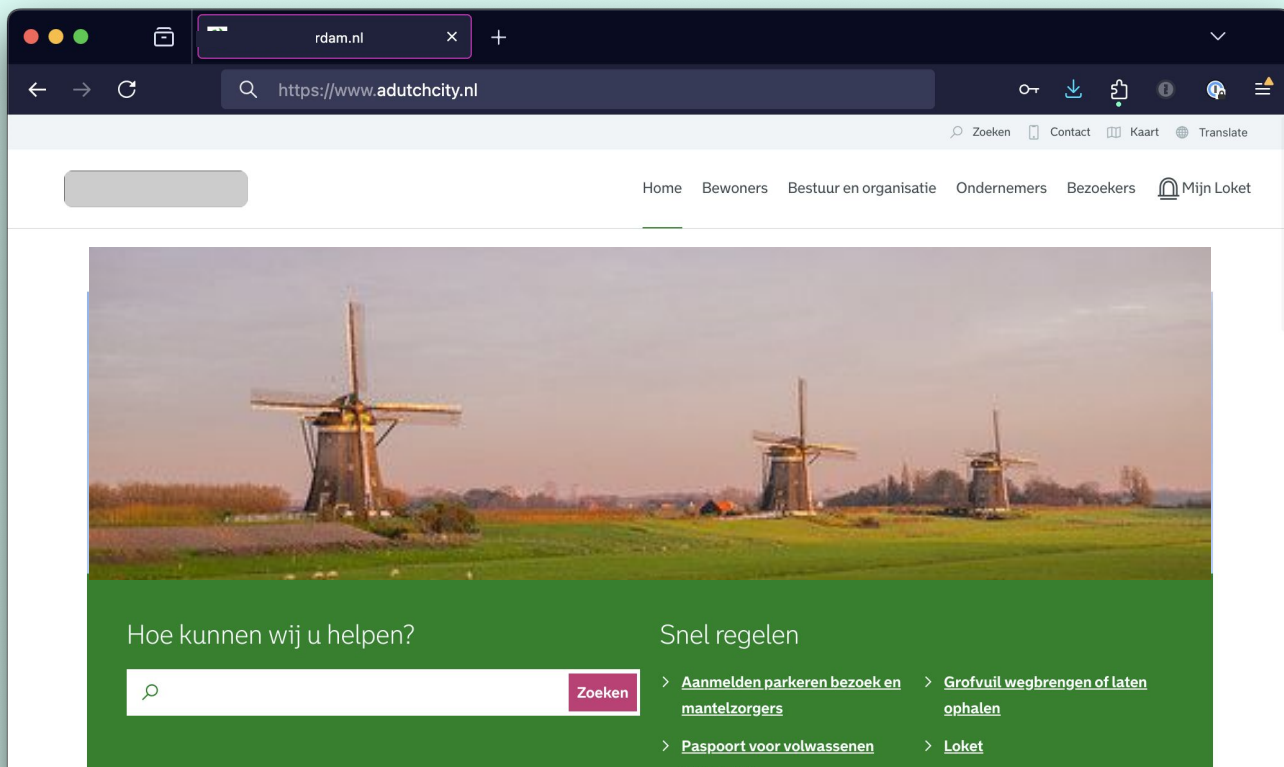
rdam.nl

https://www.adutchcity.nl

Zoeken Contact Kaart Translate

Home Bewoners Bestuur en organisatie Ondernemers Bezoekers Mijn Loket

Hoe kunnen wij u helpen?

Zoeken

Snel regelen

Aanmelden parkeren bezoek en mantelzorgers

Grofvuil wegbrengen of laten ophalen

Paspoort voor volwassenen

Loket